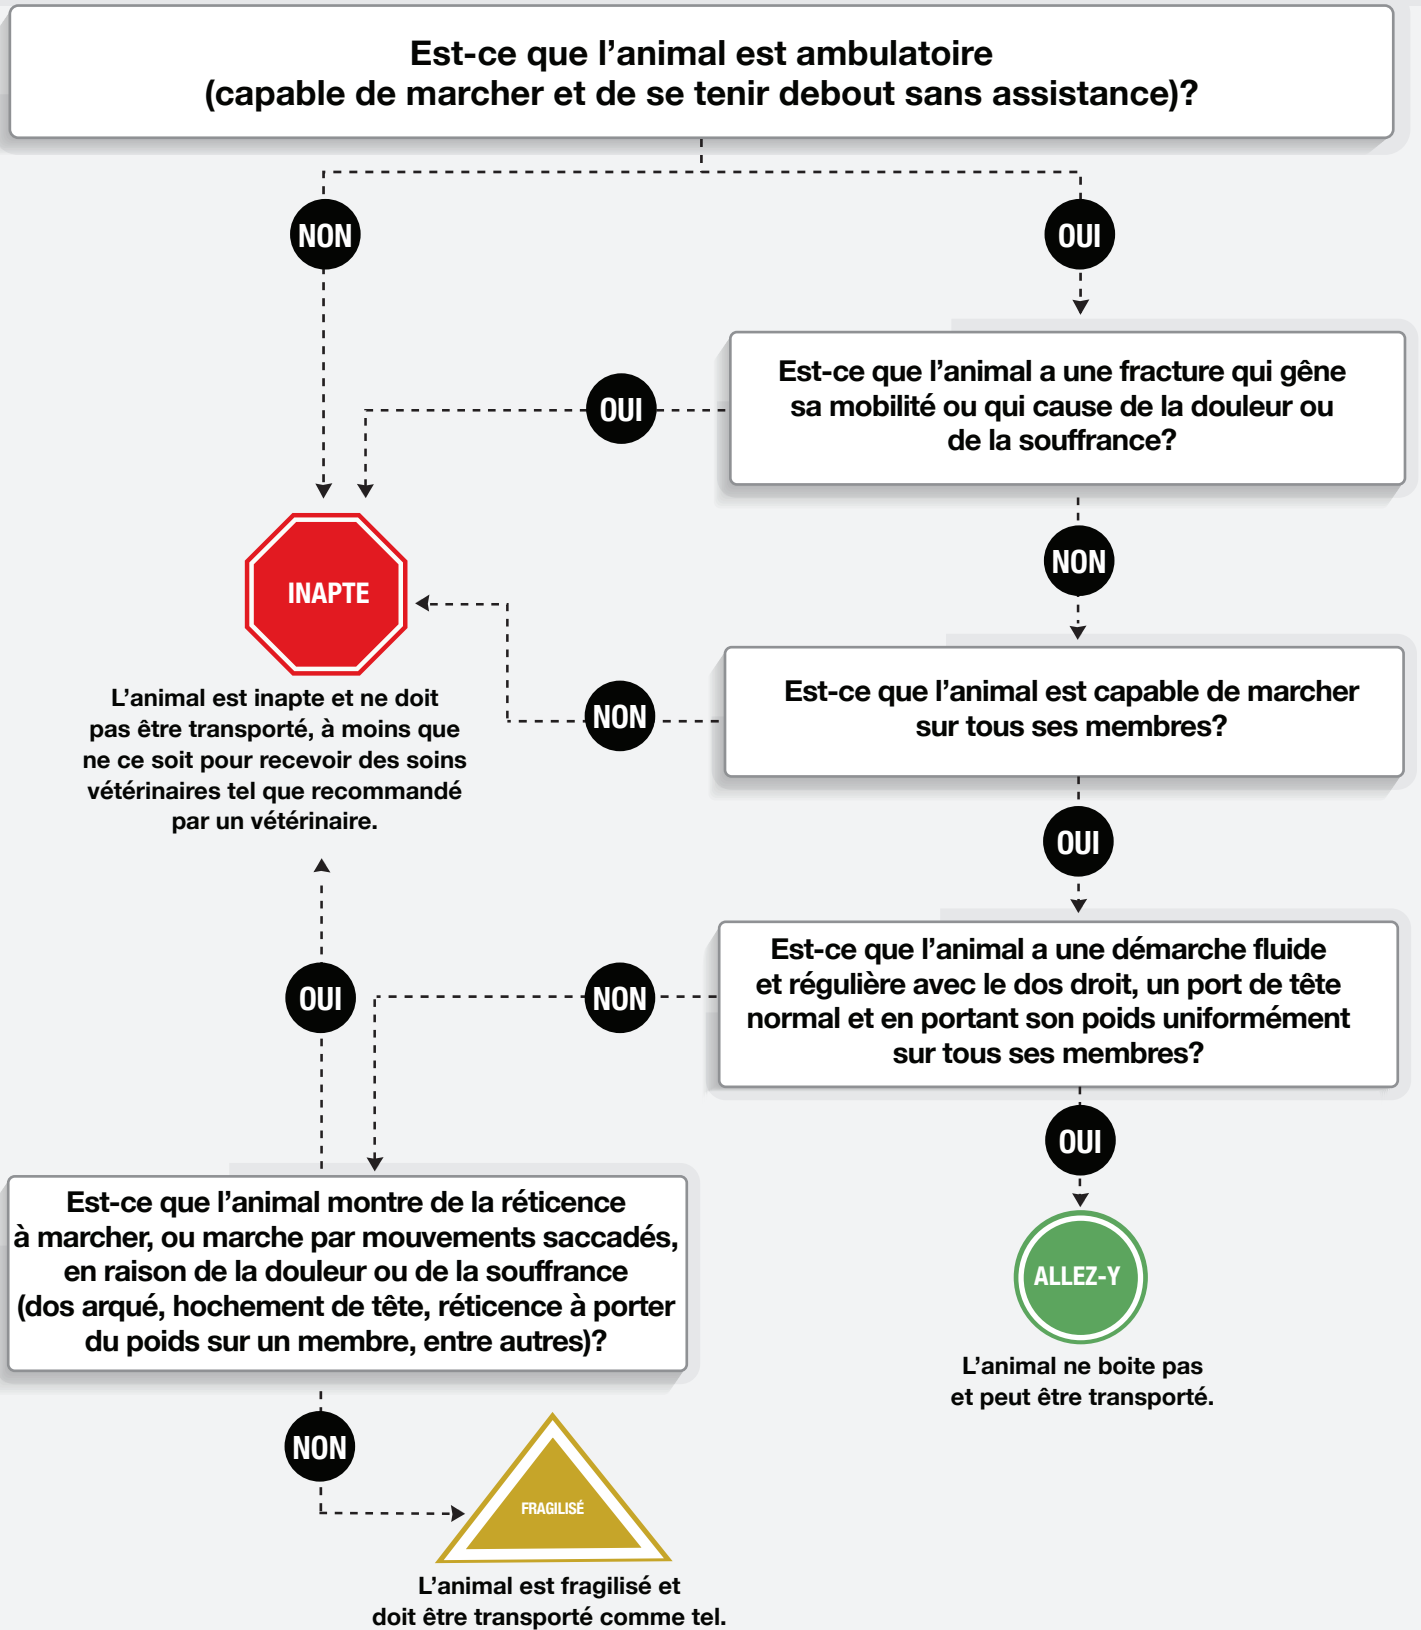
Est-ce que l’animal est ambulatoire (capable de marcher et de se tenir debout sans assistance)?

NON

OUI

Est-ce que l’animal a une fracture qui gêne sa mobilité ou qui cause de la douleur ou de la souffrance?

OUI

NON

INAPTE

L’animal est inapte et ne doit pas être transporté, à moins que ne ce soit pour recevoir des soins vétérinaires tel que recommandé par un vétérinaire.

Est-ce que l’animal est capable de marcher sur tous ses membres?

NON

OUI

Est-ce que l’animal a une démarche fluide et régulière avec le dos droit, un port de tête normal et en portant son poids uniformément sur tous ses membres?

OUI

NON

OUI

ALLEZ-Y

L’animal ne boite pas et peut être transporté.

Est-ce que l’animal montre de la réticence à marcher, ou marche par mouvements saccadés, en raison de la douleur ou de la souffrance (dos arqué, hochement de tête, réticence à porter du poids sur un membre, entre autres)?

NON

FRAGILISÉ

L’animal est fragilisé et doit être transporté comme tel.